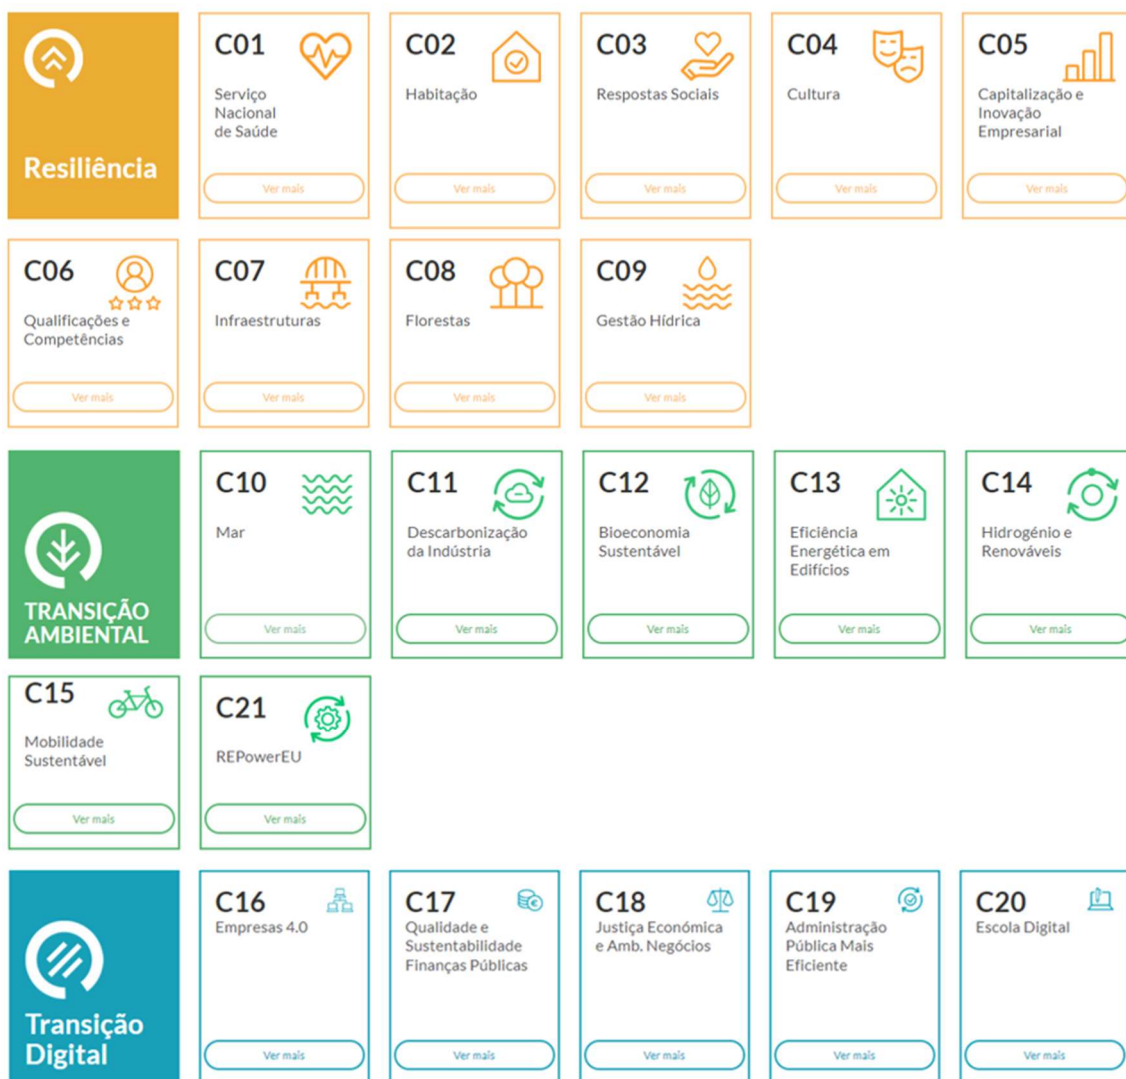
Resiliência

C01
Serviço Nacional de Saúde
Ver mais

C02
Habitação
Ver mais

C03
Respostas Sociais
Ver mais

C04
Cultura
Ver mais

C05
Capitalização e Inovação Empresarial
Ver mais

C06
Qualificações e Competências
Ver mais

C07
Infraestruturas
Ver mais

C08
Florestas
Ver mais

C09
Gestão Hídrica
Ver mais

TRANSIÇÃO AMBIENTAL

C10
Mar
Ver mais

C11
Descarbonização da Indústria
Ver mais

C12
Bioeconomia Sustentável
Ver mais

C13
Eficiência Energética em Edifícios
Ver mais

C14
Hidrogénio e Renováveis
Ver mais

C15
Mobilidade Sustentável
Ver mais

C21
REPowerEU
Ver mais

Transição Digital

C16
Empresas 4.0
Ver mais

C17
Qualidade e Sustentabilidade Finanças Públicas
Ver mais

C18
Justiça Económica e Amb. Negócios
Ver mais

C19
Administração Pública Mais Eficiente
Ver mais

C20
Escola Digital
Ver mais